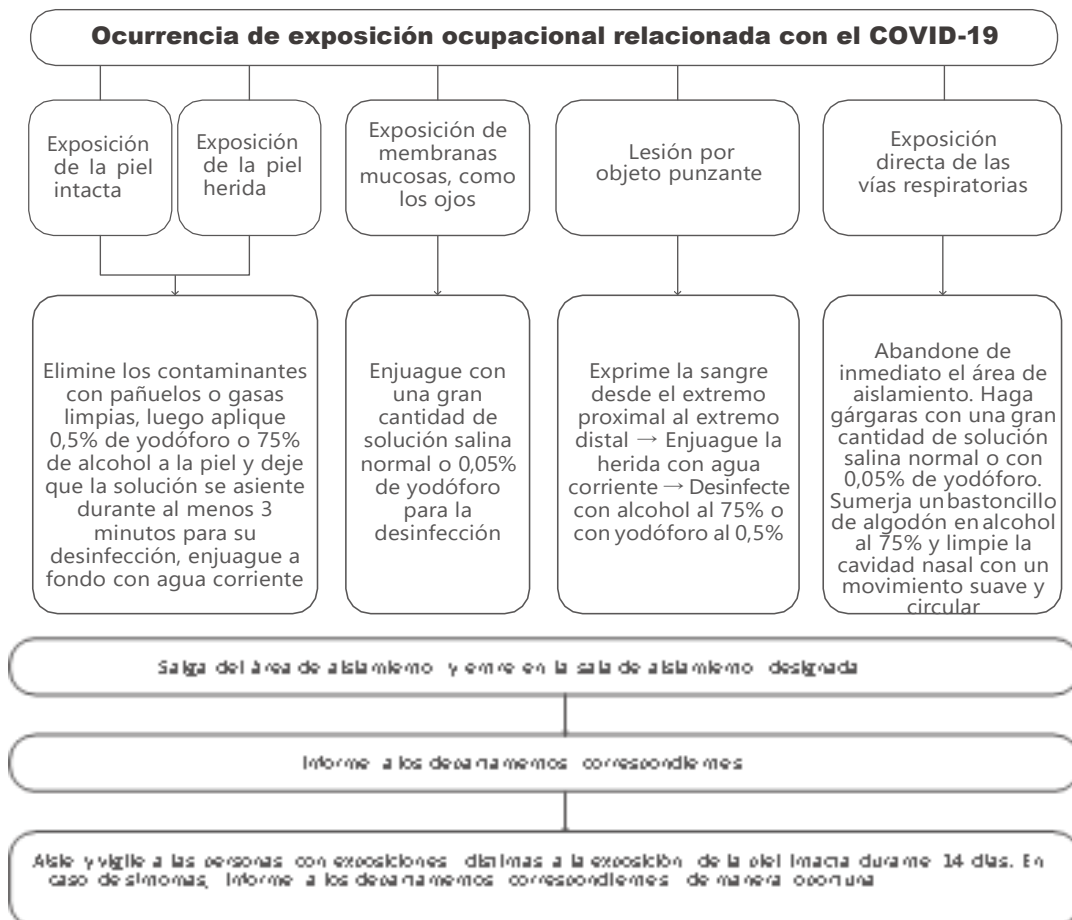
Ocurrencia de exposición ocupacional relacionada con el COVID-19

Exposición de la piel intacta

Exposición de la piel herida

Exposición de membranas mucosas, como los ojos

Lesión por objeto punzante

Exposición directa de las vías respiratorias

Elimine los contaminantes con pañuelos o gasas limpias, luego aplique 0,5% de yodóforo o 75% de alcohol a la piel y deje que la solución se asiente durante al menos 3 minutos para su desinfección, enjuague a fondo con agua corriente

Enjuague con una gran cantidad de solución salina normal o 0,05% de yodóforo para la desinfección

Exprime la sangre desde el extremo proximal al extremo distal → Enjuague la herida con agua corriente → Desinfecte con alcohol al 75% o con yodóforo al 0,5%

Abandone de inmediato el área de aislamiento. Haga gárgaras con una gran cantidad de solución salina normal o con 0,05% de yodóforo. Sumerja un bastoncillo de algodón en alcohol al 75% y limpie la cavidad nasal con un movimiento suave y circular

Salga del área de aislamiento y entre en la sala de aislamiento designada

Informe a los departamentos correspondientes

Aísle y vigile a las personas con exposiciones distintas a la exposición de la piel intacta durante 14 días. En caso de síntomas, informe a los departamentos correspondientes de manera oportuna